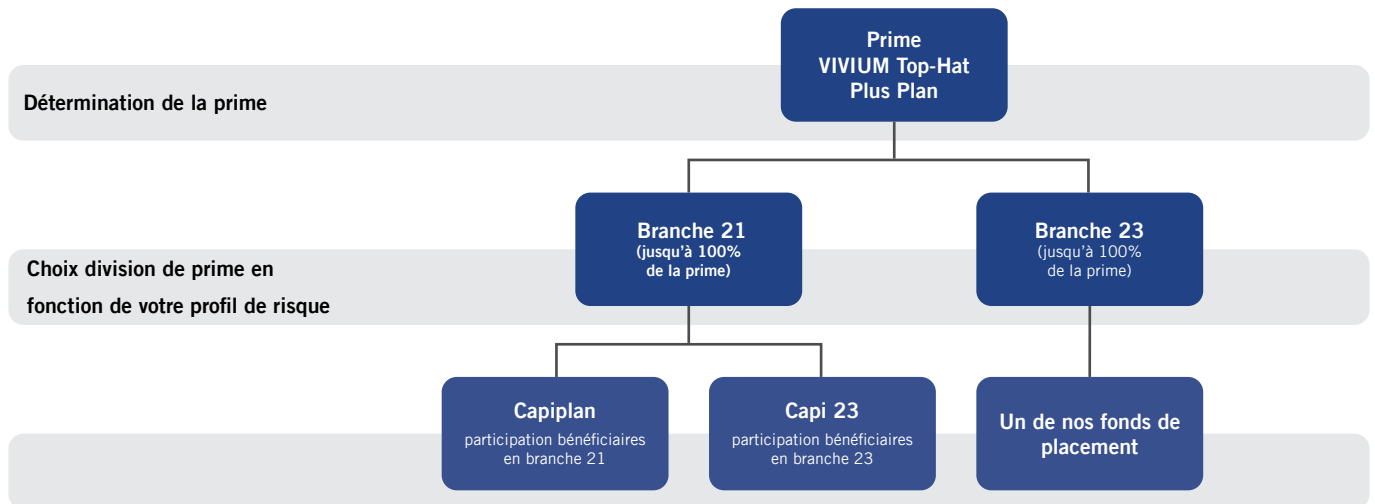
Détermination de la prime

Prime
VIVIUM Top-Hat
Plus Plan

Choix division de prime en fonction de votre profil de risque

Branche 21
(jusqu'à 100%
de la prime)

Branche 23
(jusqu'à 100%
de la prime)

Capiplan
participation bénéficiaires en branche 21

Capi 23
participation bénéficiaires en branche 23

Un de nos fonds de placement